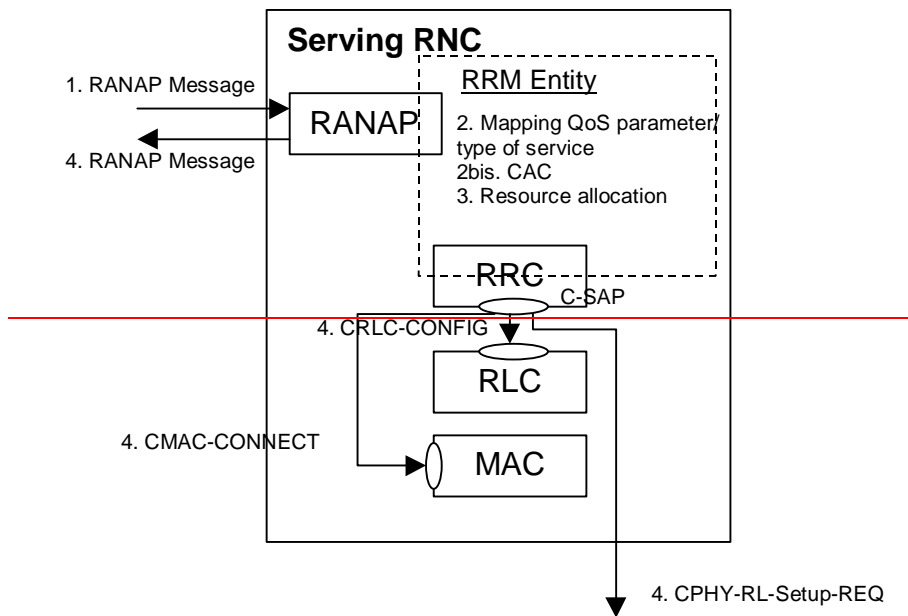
Serving RNC

1. RANAP Message

4. RANAP Message

RANAP

RRM Entity

2. Mapping QoS parameter/ type of service

2bis. CAC

3. Resource allocation

RRC

C-SAP

4. CRLC-CONFIG

RLC

4. CMAC-CONNECT

MAC

4. CPHY-RL-Setup-REQ